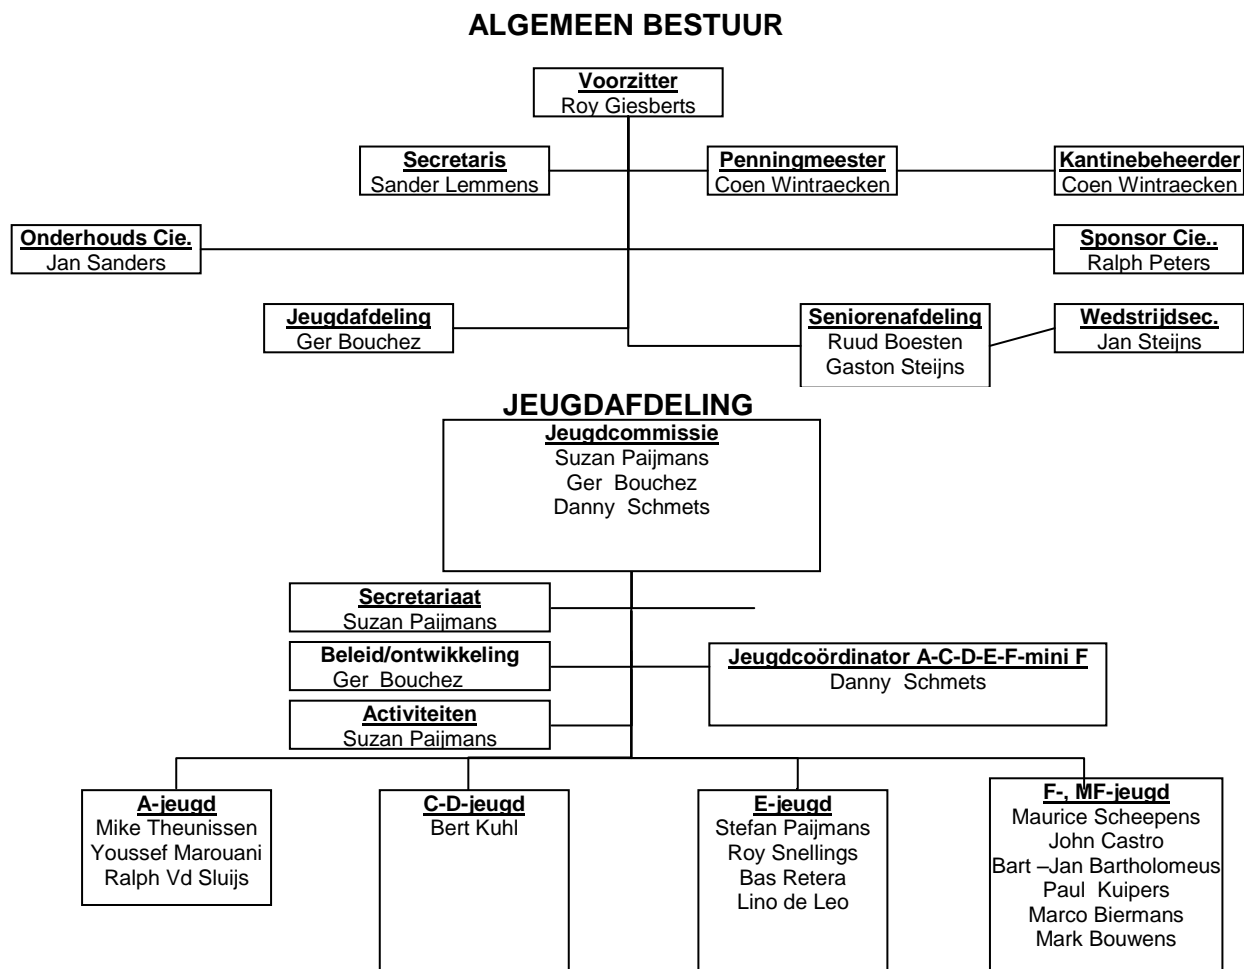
ALGEMEEN BESTUUR

Voorzitter
Roy Giesberts

Secretaris
Sander Lemmens

Penningmeester
Coen Wintraecken

Kantinebeheerder
Coen Wintraecken

Onderhouds Cie.
Jan Sanders

Sponsor Cie..
Ralph Peters

Jeugdafdeling
Ger Bouchez

Seniorenafdeling
Ruud Boesten
Gaston Steijns

Wedstrijdsec.
Jan Steijns

JEUGDAFDELING

Jeugdcommissie
Suzan Paijmans
Ger Bouchez
Danny Schmets

Secretariaat
Suzan Paijmans

Beleid/ontwikkeling
Ger Bouchez

Jeugdcoördinator A-C-D-E-F-mini F
Danny Schmets

Activiteiten
Suzan Paijmans

A-jeugd
Mike Theunissen
Youssef Marouani
Ralph Vd Sluijs

C-D-jeugd
Bert Kuhl

E-jeugd
Stefan Paijmans
Roy Snellings
Bas Retera
Lino de Leo

F-, MF-jeugd
Maurice Scheepens
John Castro
Bart –Jan Bartholomeus
Paul Kuipers
Marco Biermans
Mark Bouwens